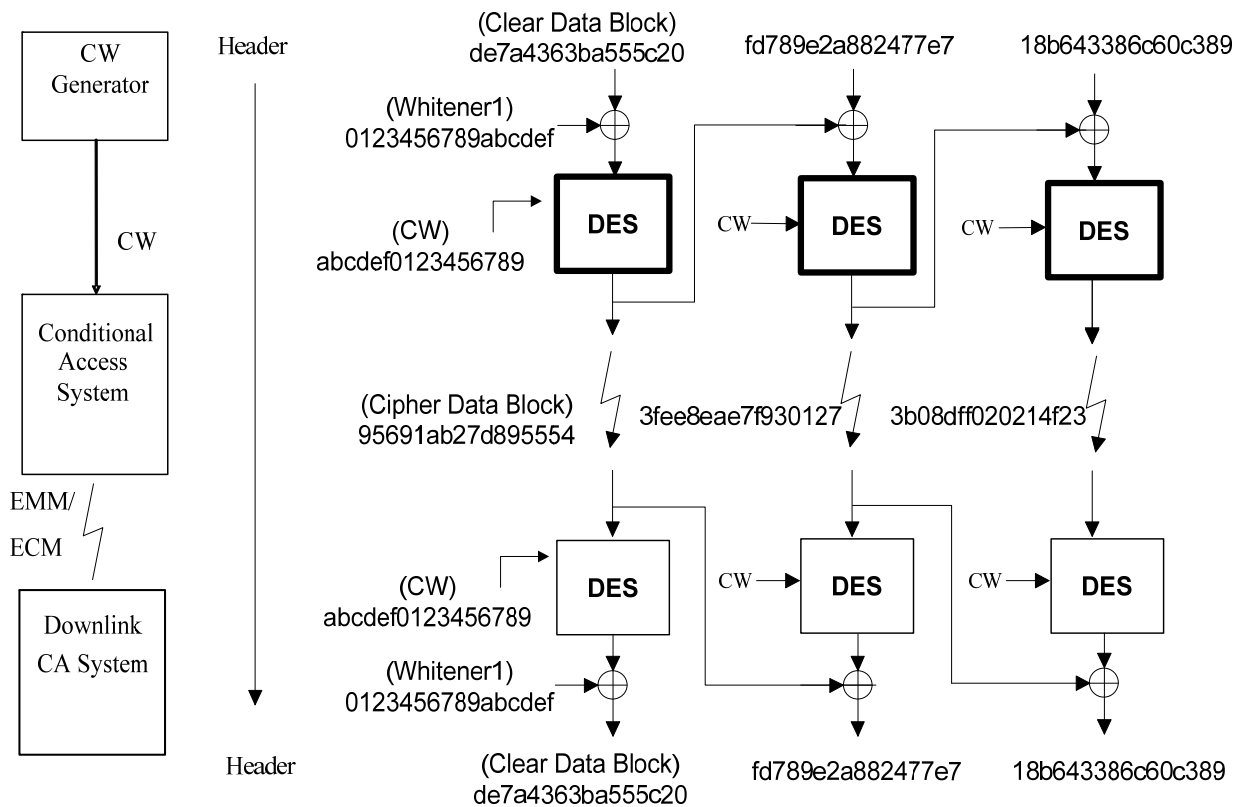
CW Generator

CW

Conditional Access System

EMM/ ECM

Downlink CA System

Header

(Clear Data Block)
de7a4363ba555c20

fd789e2a882477e7

18b643386c60c389

(Whitener1)
0123456789abcdef

DES

(CW)
abcdef0123456789

CW

DES

CW

DES

(Cipher Data Block)
95691ab27d895554

3fee8eae7f930127

3b08dff020214f23

(CW)
abcdef0123456789

DES

CW

DES

CW

DES

(Whitener1)
0123456789abcdef

Header

(Clear Data Block)
de7a4363ba555c20

fd789e2a882477e7

18b643386c60c389